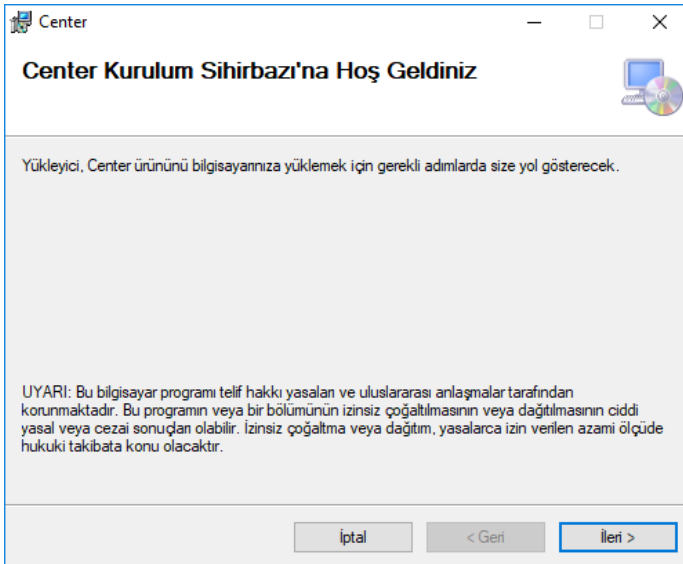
Center

Center Kurulum Sihirbazı'na Hoş Geldiniz

Yükleyici, Center ürününü bilgisayarınıza yüklemek için gerekli adımlarda size yol gösterecek.

UYARI: Bu bilgisayar programı telif hakkı yasaları ve uluslararası anlaşmalar tarafından korunmaktadır. Bu programın veya bir bölümünün izinsiz çoğaltılmasının veya dağıtılmasının ciddi yasal veya cezai sonuçları olabilir. İzinsiz çoğaltma veya dağıtım, yasalarca izin verilen azami ölçüde hukuki takibata konu olacaktır.

İptal
< Geri
İleri >